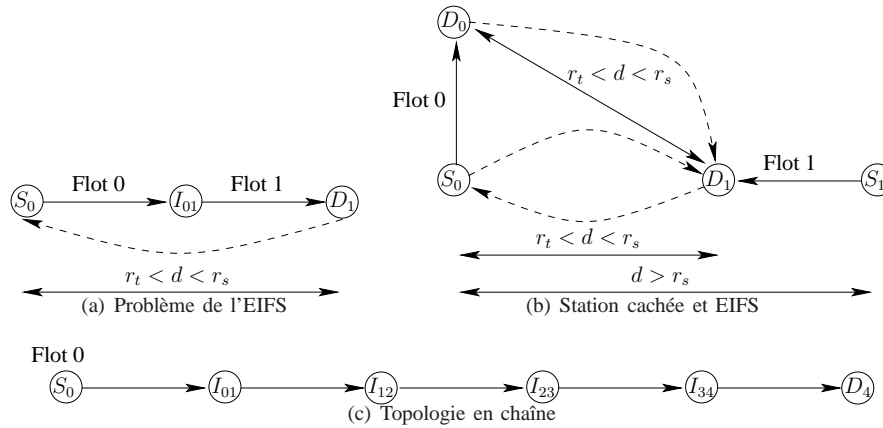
$D_0$

Flot 0

$r_t < d < r_s$

$S_0$

$D_1$

Flot 1

$S_1$

$S_0$

Flot 0

$I_{01}$

Flot 1

$D_1$

$r_t < d < r_s$

$r_t < d < r_s$

$d > r_s$

(a) Problème de l'EIFS

(b) Station cachée et EIFS

Flot 0

$S_0$

$I_{01}$

$I_{12}$

$I_{23}$

$I_{34}$

$D_4$

(c) Topologie en chaîne